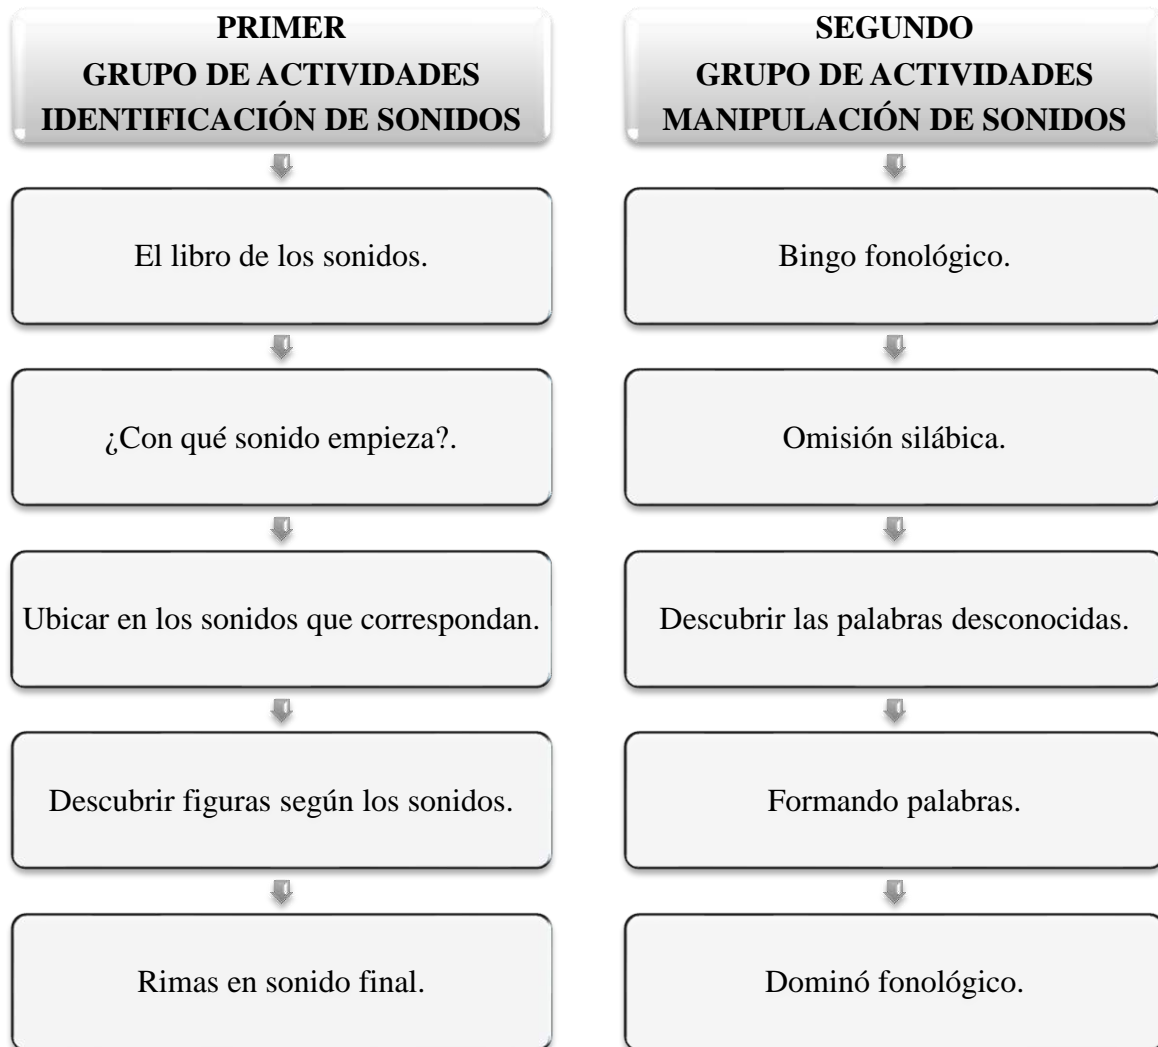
PRIMER
GRUPO DE ACTIVIDADES
IDENTIFICACIÓN DE SONIDOS

El libro de los sonidos.

¿Con qué sonido empieza?.

Ubicar en los sonidos que correspondan.

Descubrir figuras según los sonidos.

Rimas en sonido final.

SEGUNDO
GRUPO DE ACTIVIDADES
MANIPULACIÓN DE SONIDOS

Bingo fonológico.

Omisión silábica.

Descubrir las palabras desconocidas.

Formando palabras.

Dominó fonológico.